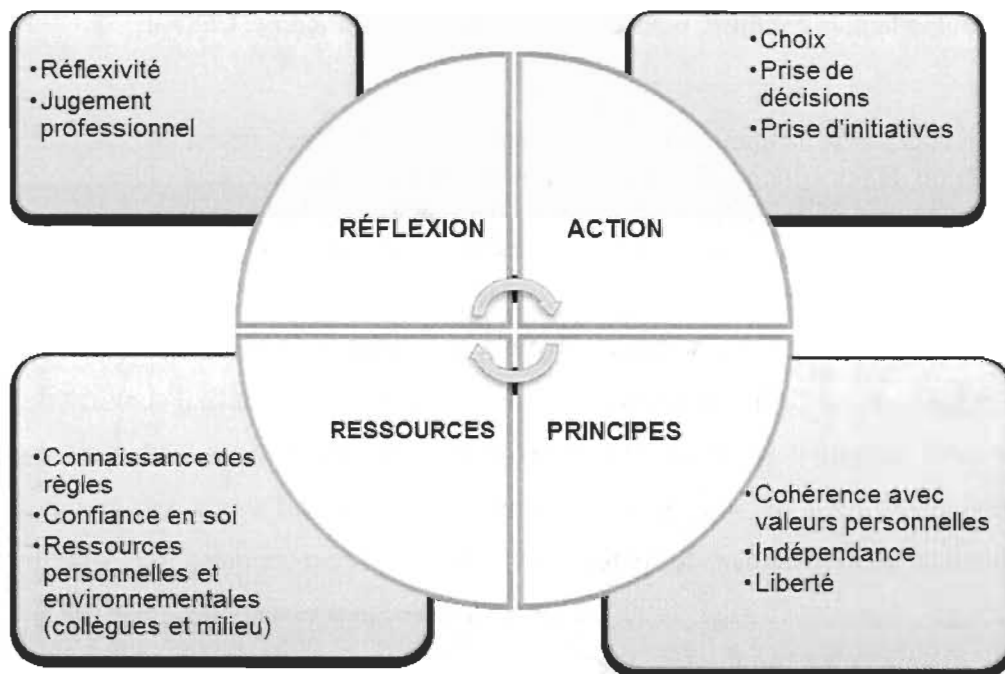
•Réflexivité
•Jugement professionnel

•Choix
•Prise de décisions
•Prise d'initiatives

RÉFLEXION

ACTION

RESSOURCES

PRINCIPES

•Connaissance des règles
•Confiance en soi
•Ressources personnelles et environnementales (collègues et milieu)

•Cohérence avec valeurs personnelles
•Indépendance
•Liberté